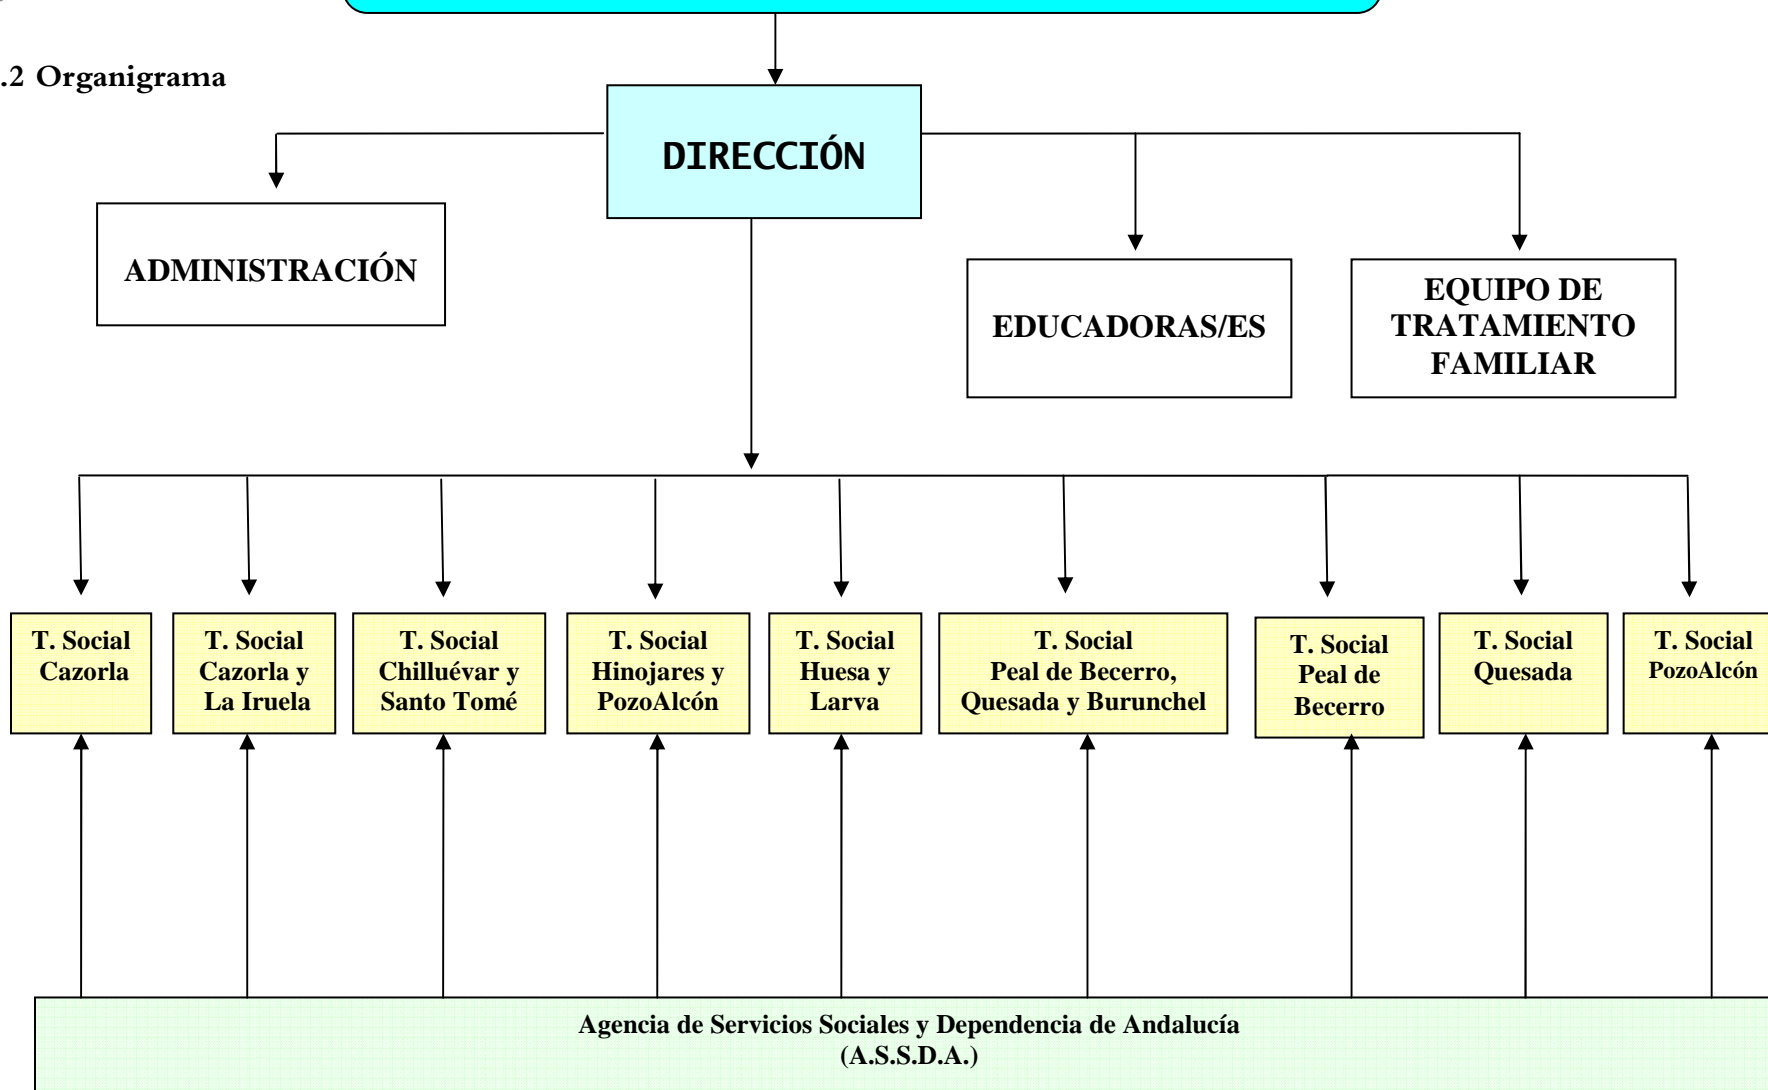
.2 Organigrama

DIRECCIÓN

ADMINISTRACIÓN

EDUCADORAS/ES

EQUIPO DE TRATAMIENTO FAMILIAR

T. Social Cazorla

T. Social Cazorla y La Iruela

T. Social Chilluévar y Santo Tomé

T. Social Hinojares y PozoAlcón

T. Social Huesa y Larva

T. Social Peal de Becerro, Quesada y Burunchel

T. Social Peal de Becerro

T. Social Quesada

T. Social PozoAlcón

Agencia de Servicios Sociales y Dependencia de Andalucía (A.S.S.D.A.)